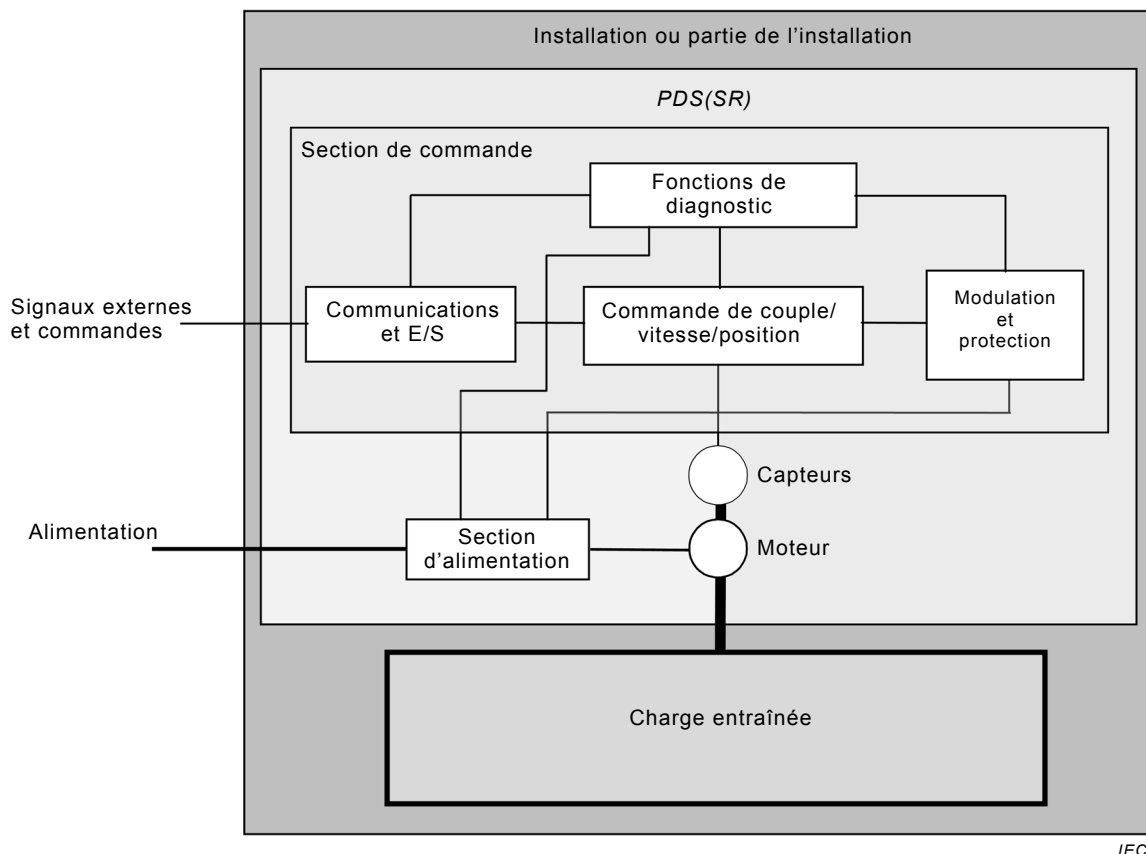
Installation ou partie de l'installation

PDS(SR)

Section de commande

Fonctions de diagnostic

Signaux externes et commandes

Communications et E/S

Commande de couple/ vitesse/position

Modulation et protection

Capteurs

Alimentation

Section d'alimentation

Moteur

Charge entraînée

IEC